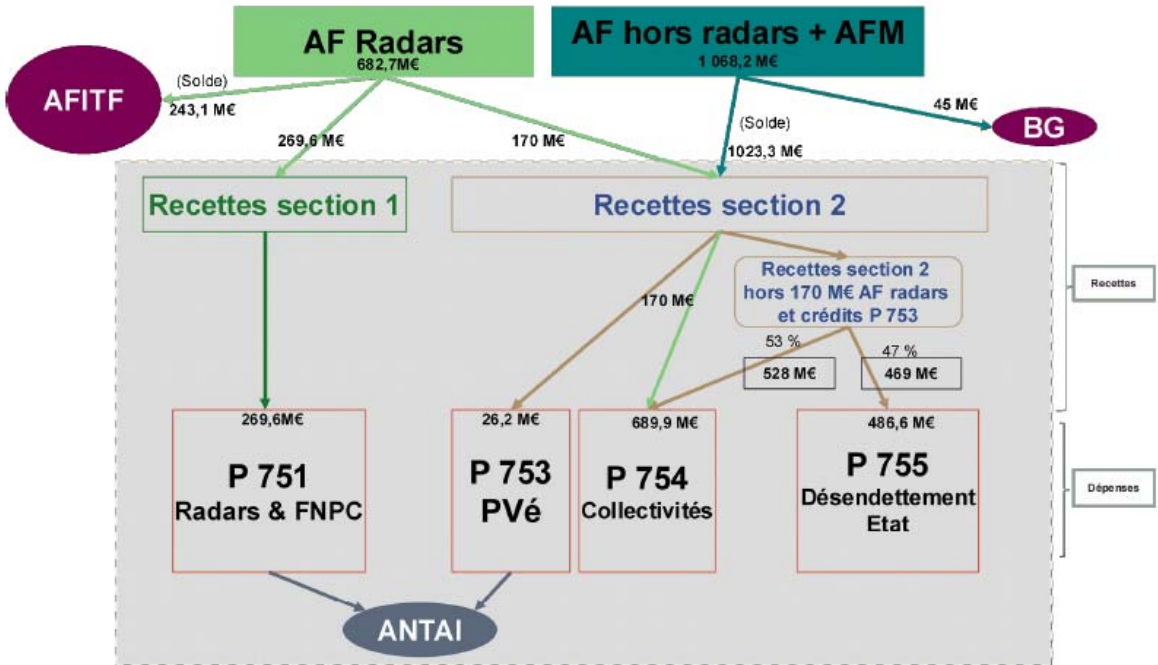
AF Radars
682,7M€

AF hors radars + AFM
1 068,2 M€

AFITF

(Solde)
243,1 M€

269,6 M€

170 M€

(Solde)
1023,3 M€

45 M€

BG

Recettes section 1

Recettes section 2

Recettes section 2 hors 170 M€ AF radars et crédits P 753

170 M€

53 %
528 M€

47 %
469 M€

Recettes

269,6M€
P 751
Radars & FNPC

26,2 M€
P 753
PVé

689,9 M€
P 754
Collectivités

486,6 M€
P 755
Désendettement Etat

Dépenses

ANTAI